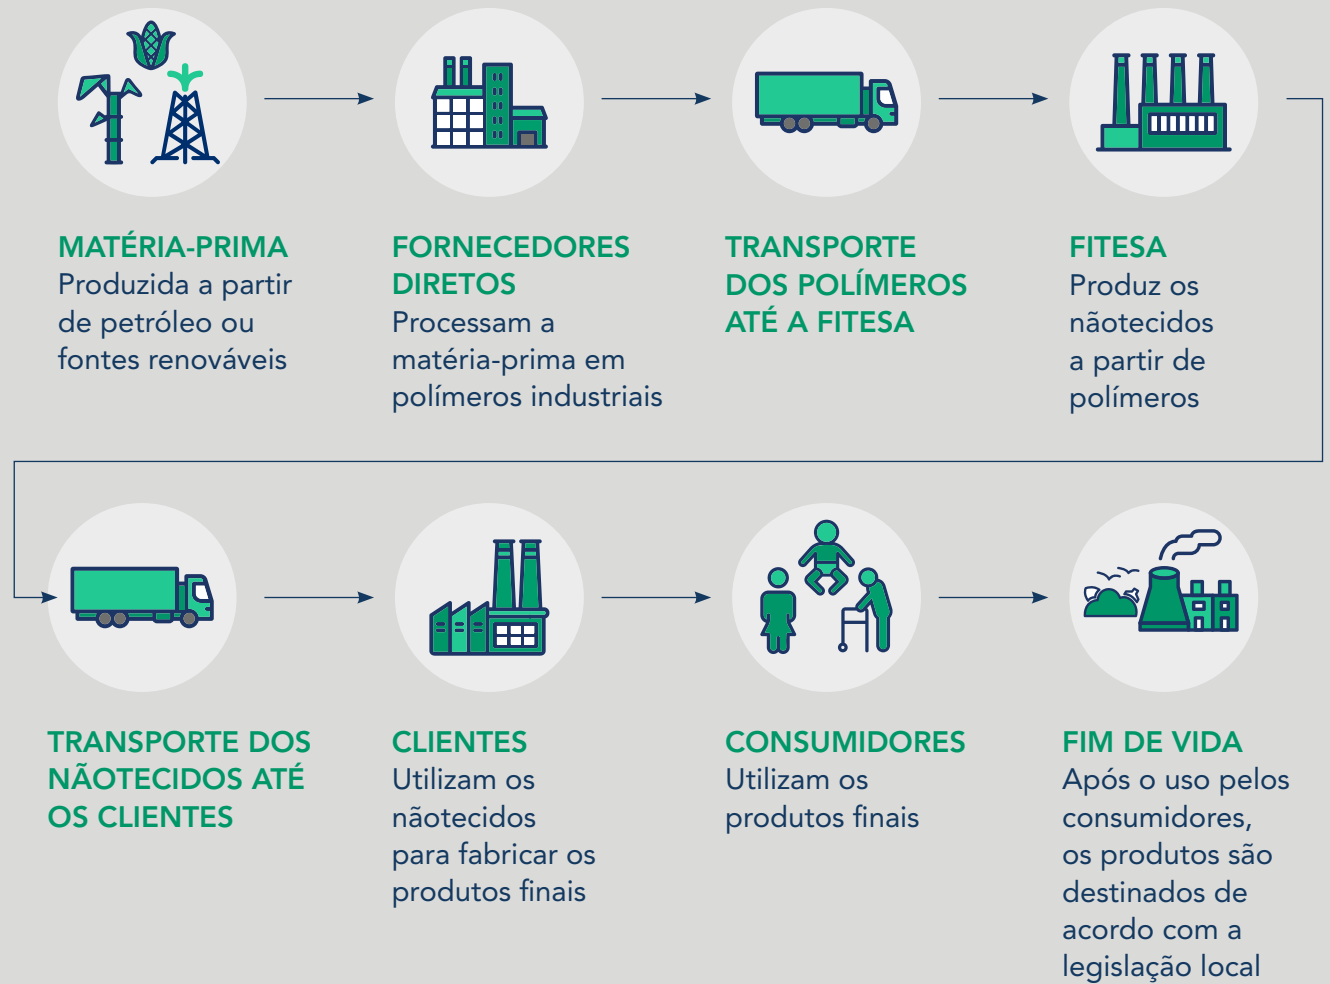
MATÉRIA-PRIMA
Produzida a partir de petróleo ou fontes renováveis

FORNECEDORES DIRETOS
Processam a matéria-prima em polímeros industriais

TRANSPORTE DOS POLÍMEROS ATÉ A FITESA

FITESA
Produz os nãotecidos a partir de polímeros

TRANSPORTE DOS NÃOTECIDOS ATÉ OS CLIENTES

CLIENTES
Utilizam os nãotecidos para fabricar os produtos finais

CONSUMIDORES
Utilizam os produtos finais

FIM DE VIDA
Após o uso pelos consumidores, os produtos são destinados de acordo com a legislação local